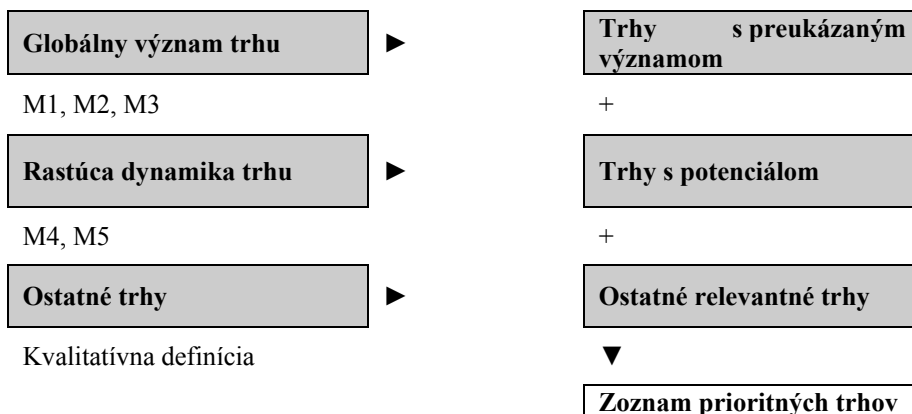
Globálny význam trhu ► Trhy s preukázaným významom

M1, M2, M3 +

Rastúca dynamika trhu ► Trhy s potenciálom

M4, M5 +

Ostatné trhy ► Ostatné relevantné trhy

Kvalitatívna definícia ▼

Zoznam prioritných trhov